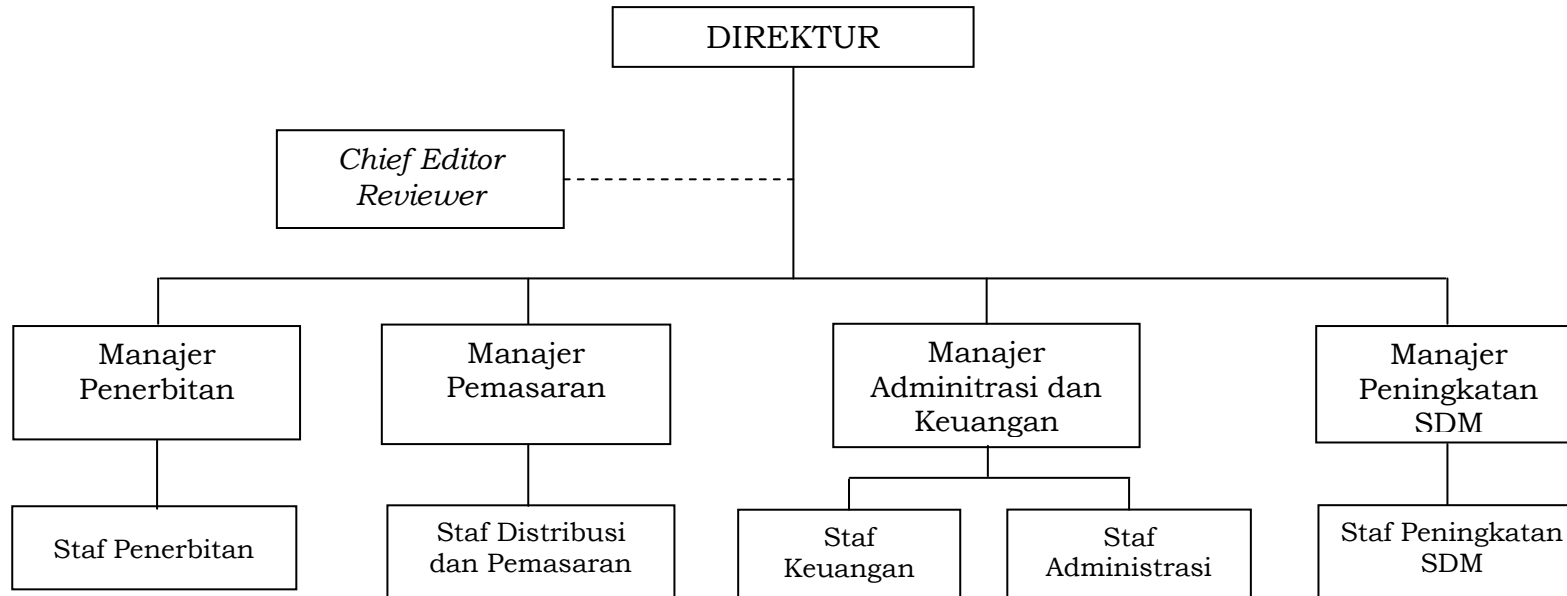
DIREKTUR

*Chief Editor Reviewer*

Manajer Penerbitan

Manajer Pemasaran

Manajer Adminitrasi dan Keuangan

Manajer Peningkatan SDM

Staf Penerbitan

Staf Distribusi dan Pemasaran

Staf Keuangan

Staf Administrasi

Staf Peningkatan SDM